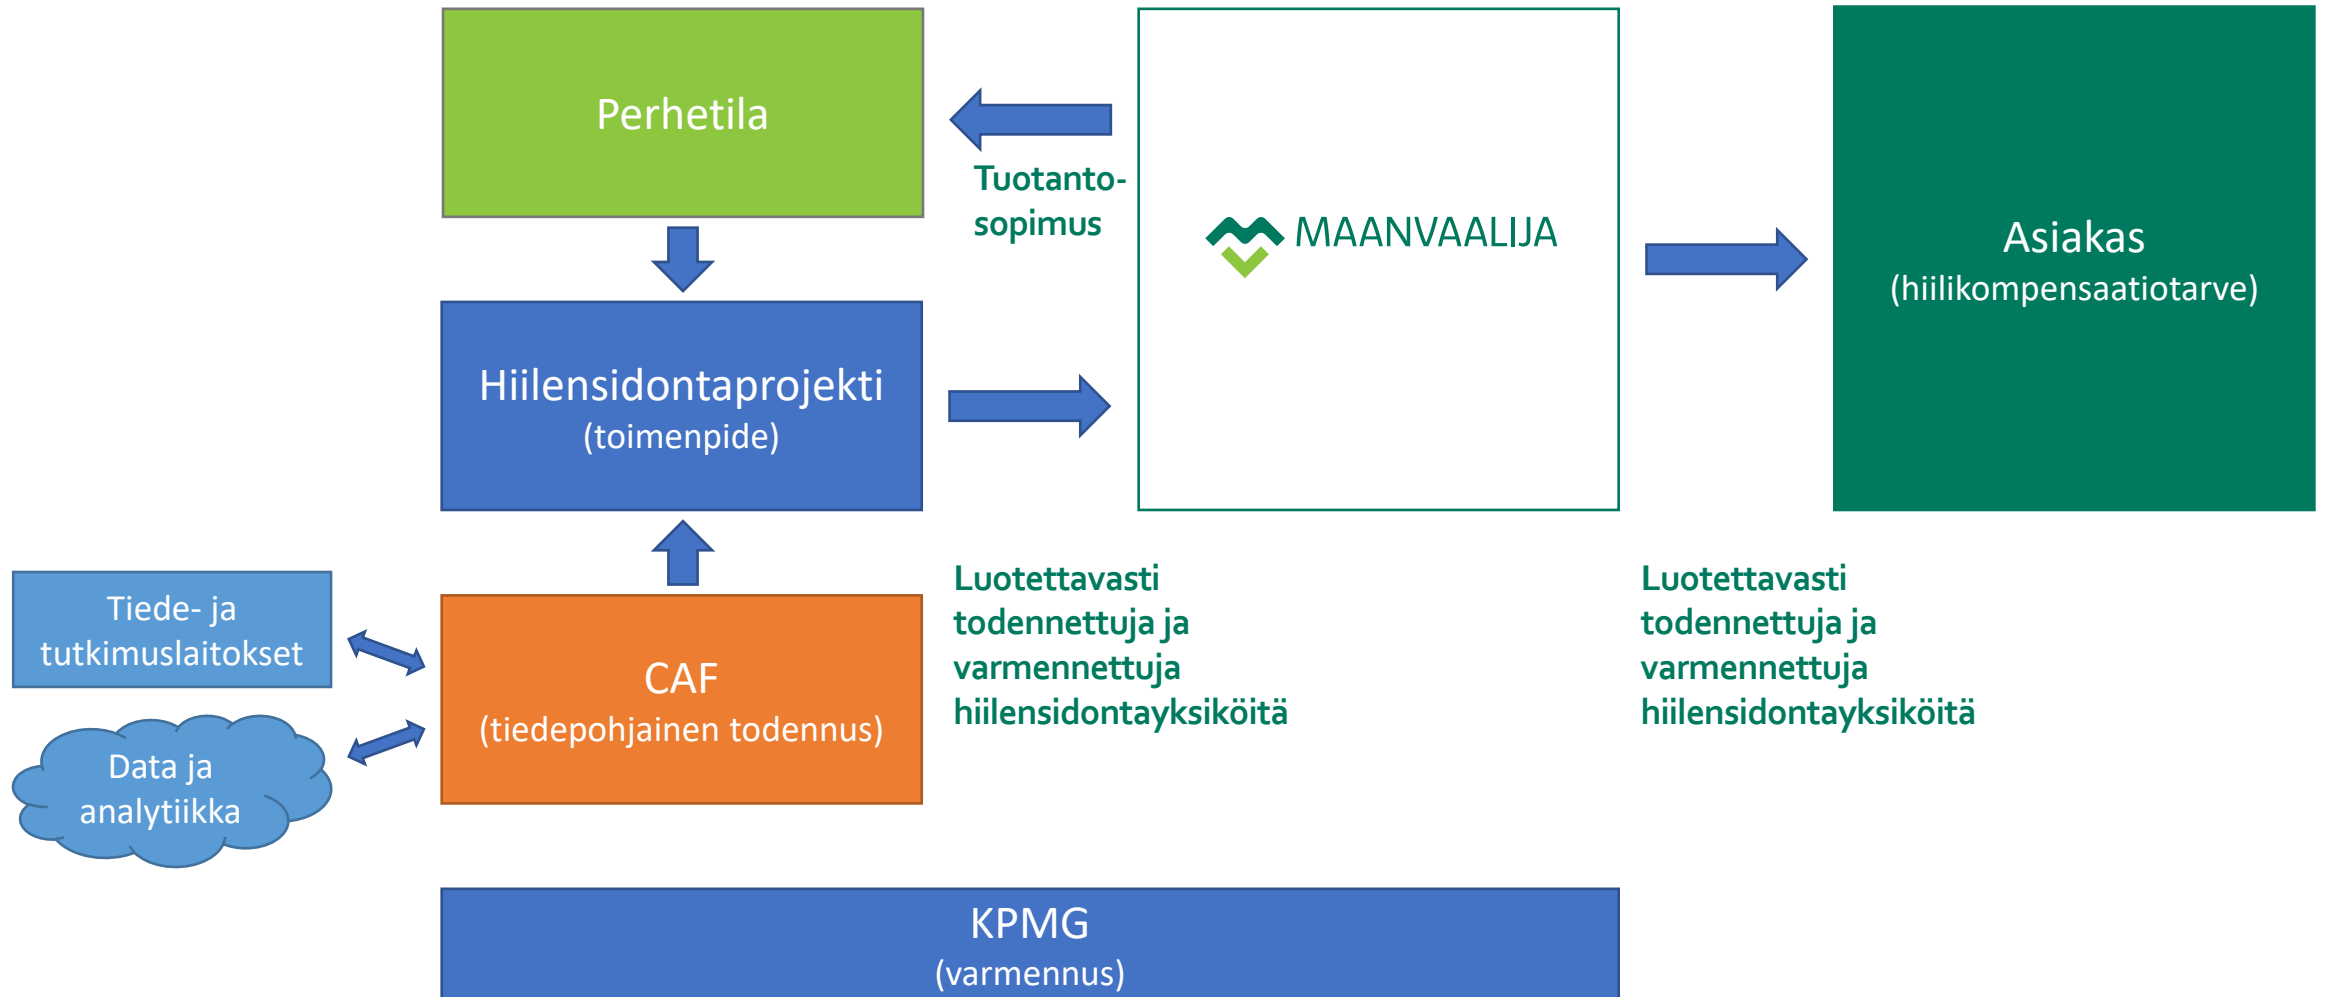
Perhetila

Tuotanto-sopimus

MAANVAALIJA

Asiakas
(hiilikompensaatiotarve)

Hiilensidontaprojekti
(toimenpide)

Tiede- ja tutkimuslaitokset

CAF
(tiedepohjainen todennus)

Data ja analytiikka

Luotettavasti todennettuja ja varmennettuja hiilensidontayksiköitä

Luotettavasti todennettuja ja varmennettuja hiilensidontayksiköitä

KPMG
(varmennus)